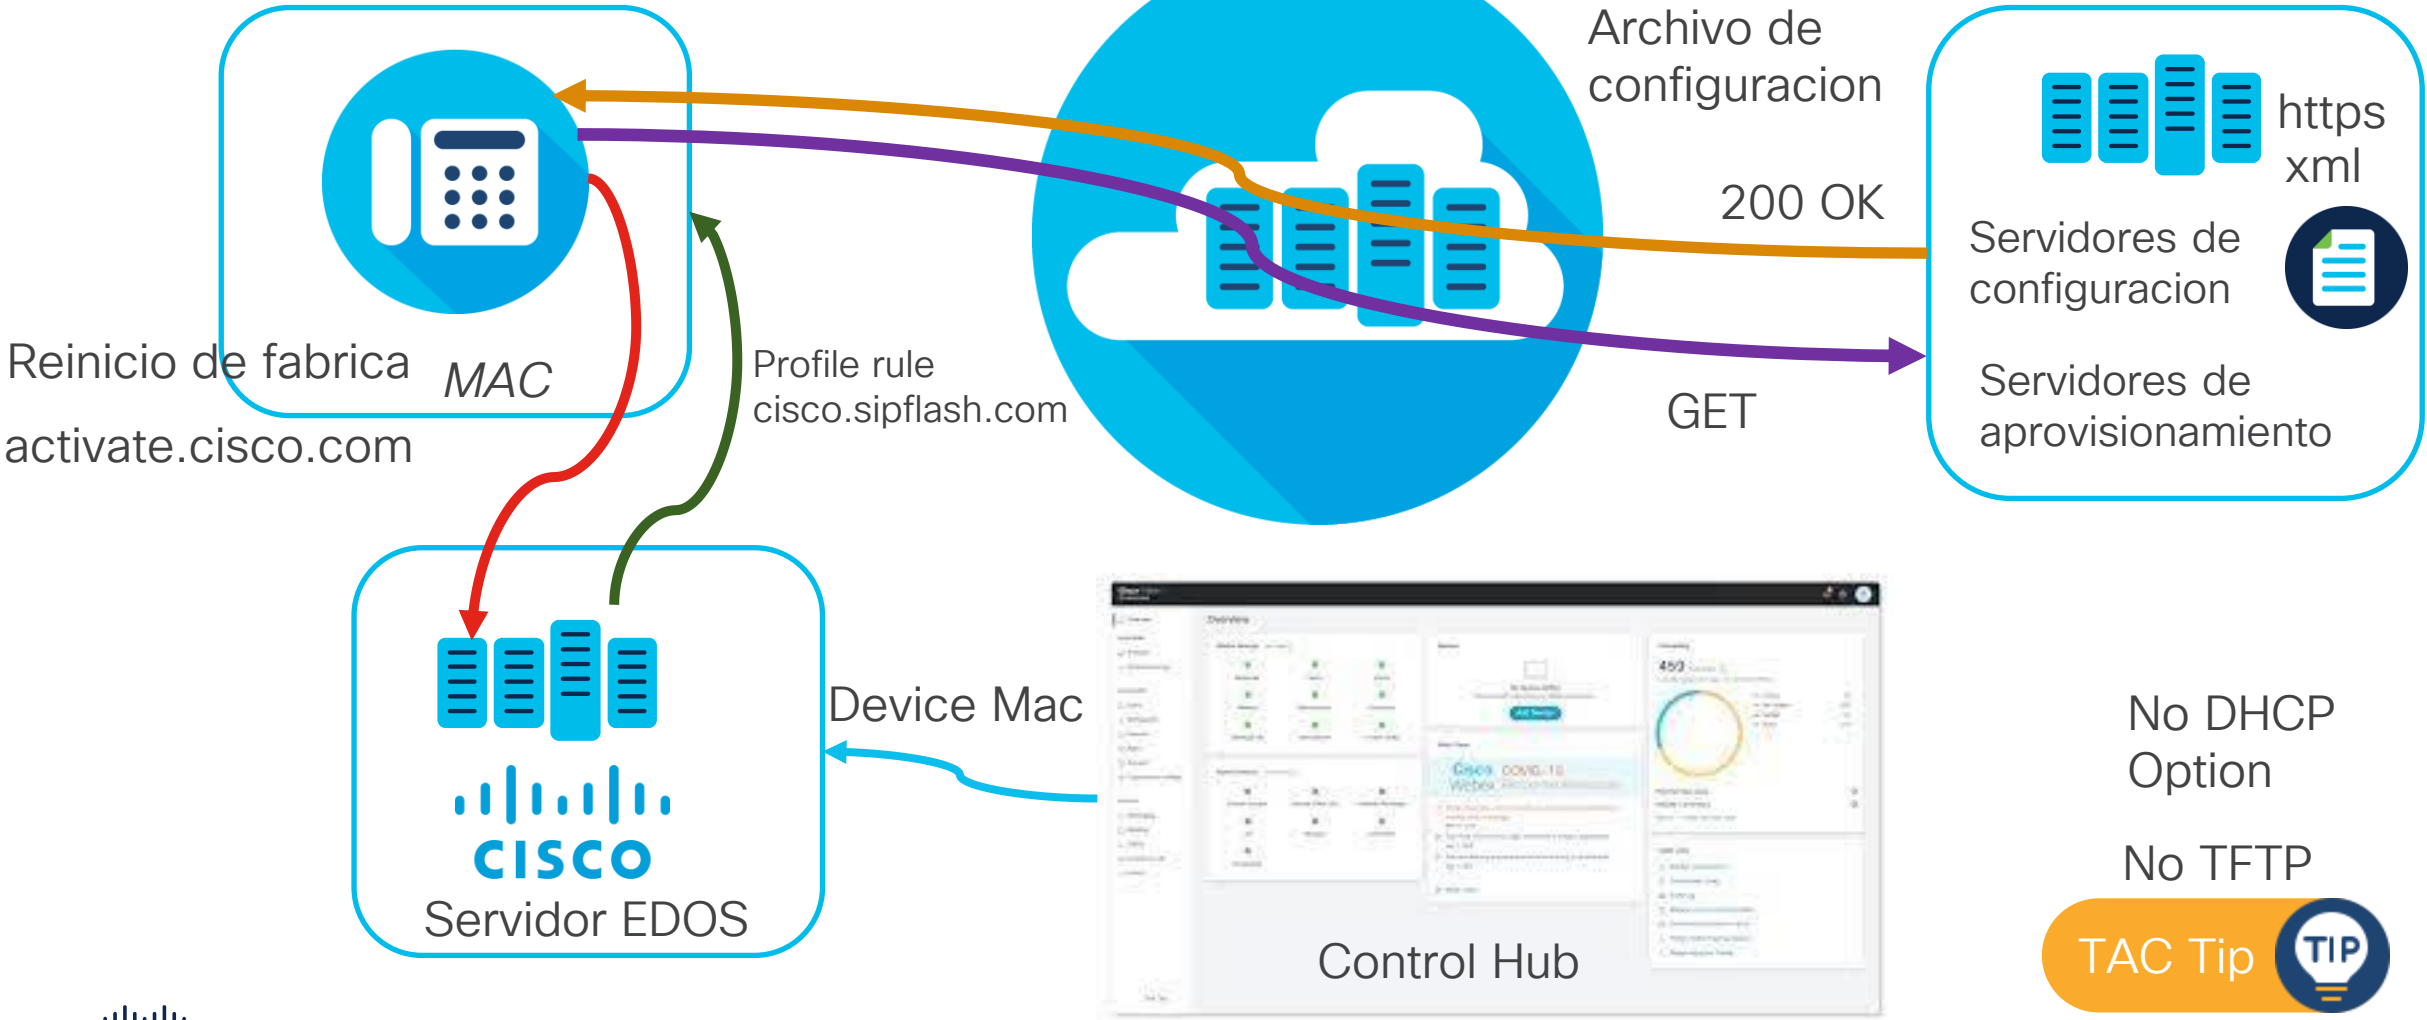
Archivo de configuracion

https xml

200 OK

Servidores de configuracion

Servidores de aprovisionamiento

GET

Reinicio de fabrica

MAC

activate.cisco.com

Profile rule cisco.sipflash.com

Device Mac

cisco

Servidor EDOS

Overview

450

Cisco Webex COVID-19

Control Hub

No DHCP Option

No TFTP

TAC Tip

TIP